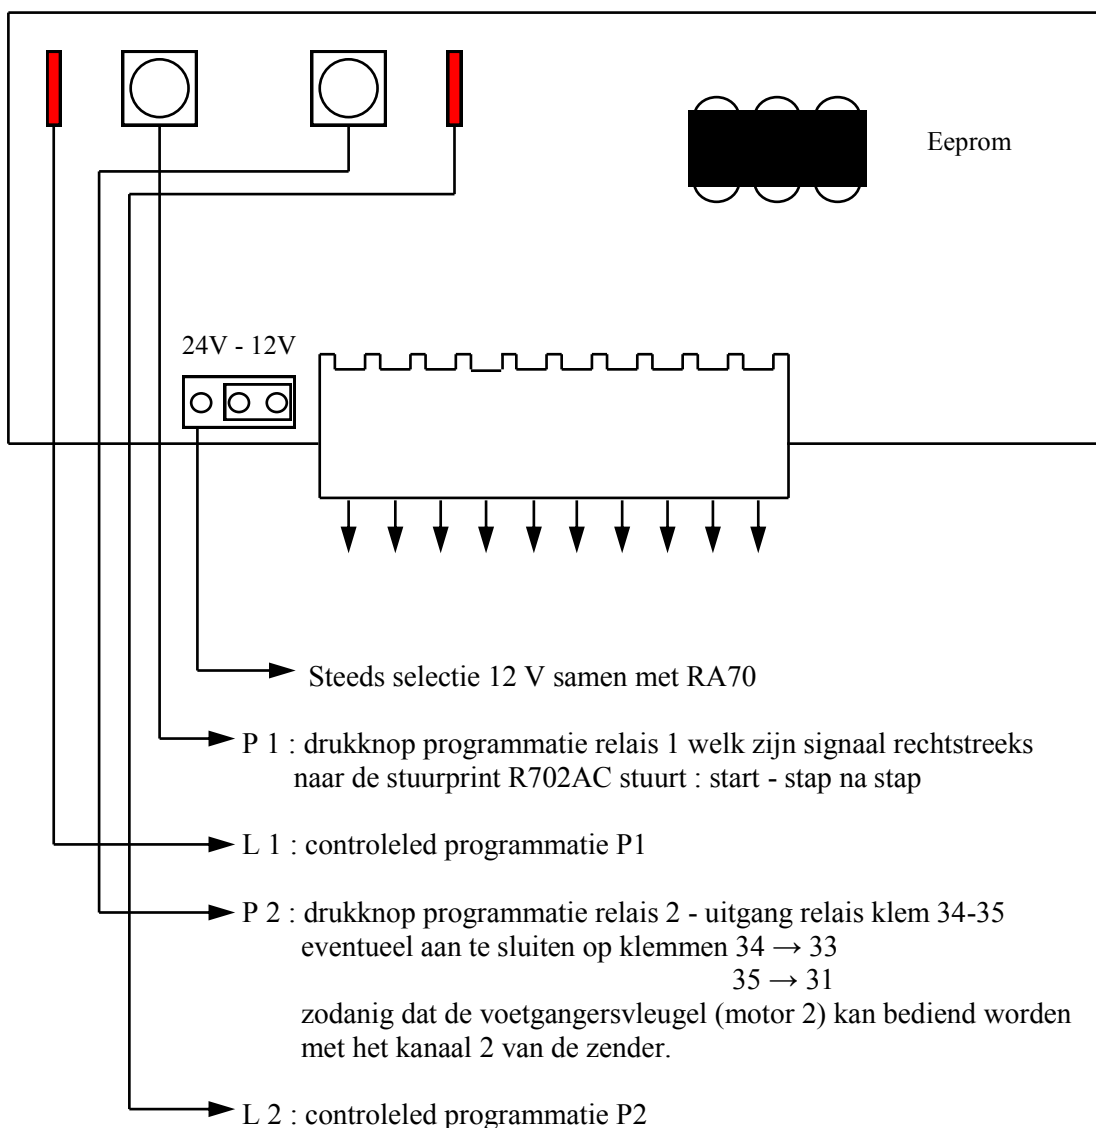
Eeprom

24V - 12V

Steeds selectie 12 V samen met RA70

P 1 : drukknop programmatie relais 1 welk zijn signaal rechtstreeks naar de stuurprint R702AC stuurt : start - stap na stap

L 1 : controleled programmatie P1

P 2 : drukknop programmatie relais 2 - uitgang relais klem 34-35 eventueel aan te sluiten op klemmen 34 → 33
35 → 31
zodanig dat de voetgangersvleugel (motor 2) kan bediend worden met het kanaal 2 van de zender.

L 2 : controleled programmatie P2